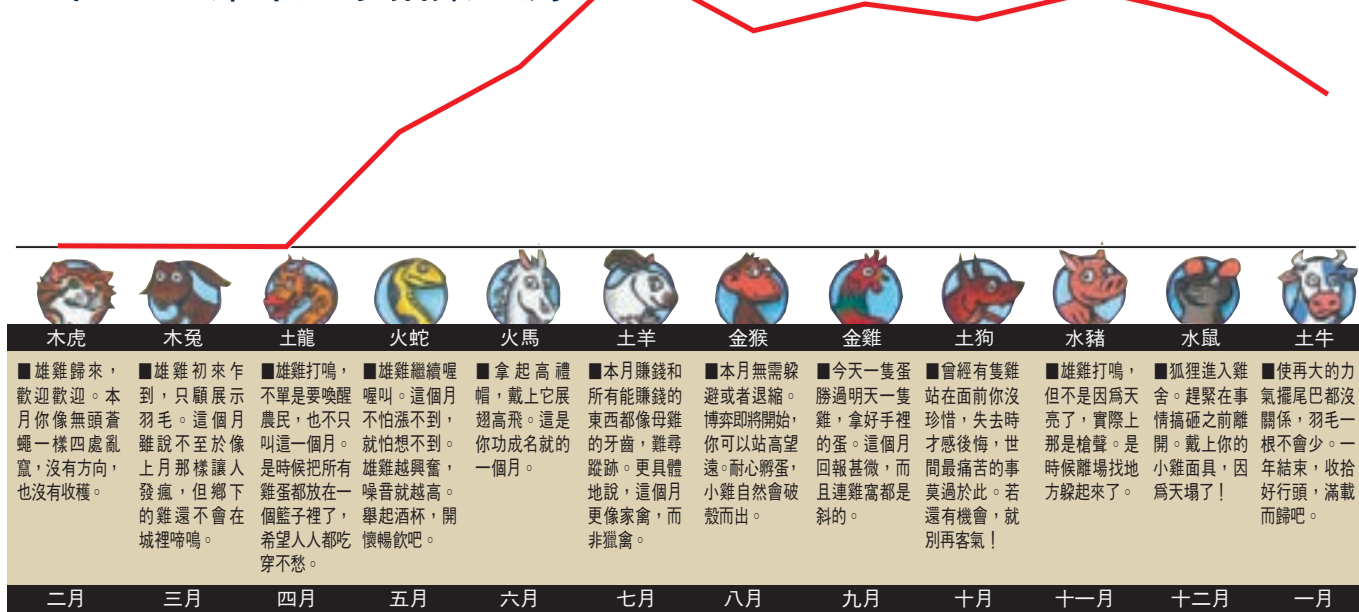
| 木虎 | 木兔 | 土龍 | 火蛇 | 火馬 | 土羊 | 金猴 | 金雞 | 土狗 | 水豬 | 水鼠 | 土牛 |
|---|---|---|---|---|---|---|---|---|---|---|---|
| ■雄雞歸來，歡迎歡迎。本月你像無頭蒼蠅一樣四處亂竄，沒有方向，也沒有收穫。 | ■雄雞初來乍到，只顧展示羽毛。這個月雖說不至於像上月那樣讓人發瘋，但鄉下的雞還不會在城裡啼鳴。 | ■雄雞打鳴，不單是要喚醒農民，也不只叫這一個月。是時候把所有雞蛋都放在一個籃子裡了，希望人人都吃穿不愁。 | ■雄雞繼續喔喔叫。這個月不怕漲不到，就怕想不到。雄雞越興奮，噪音就越高。舉起酒杯，開懷暢飲吧。 | ■拿起高禮帽，戴上它展翅高飛。這是你功成名就的一個月。 | ■本月賺錢和所有能賺錢的東西都像母雞的牙齒，難尋蹤跡。更具體地說，這個月更像家禽，而非獵禽。 | ■本月無需躲避或者退縮。博弈即將開始，你可以站高望遠。耐心孵蛋，小雞自然會破殼而出。 | ■今天一隻蛋勝過明天一隻雞，拿好手裡的蛋。這個月回報甚微，而且連雞窩都是斜的。 | ■曾經有隻雞站在面前你沒珍惜，失去時才感後悔，世間最痛苦的事莫過於此。若還有機會，就別再客氣！ | ■雄雞打鳴，但不是因爲天亮了，實際上那是槍聲。是時候離場找地方躲起來了。 | ■狐狸進入雞舍。趕緊在事情搞砸之前離開。戴上你的小雞面具，因爲天塌了！ | ■使再大的力氣擺尾巴都沒關係，羽毛一根不會少。一年結束，收拾好行頭，滿載而歸吧。 |
| 二月 | 三月 | 四月 | 五月 | 六月 | 七月 | 八月 | 九月 | 十月 | 十一月 | 十二月 | 一月 |